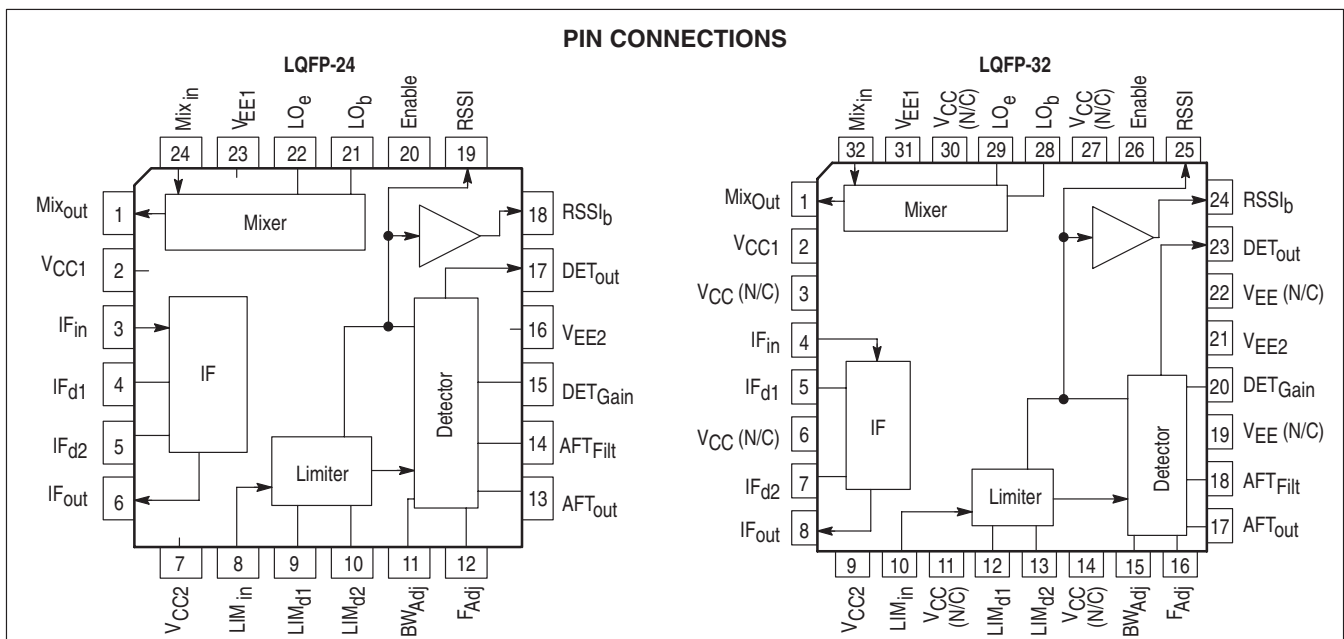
PIN CONNECTIONS

LQFP-24

$Mix_{in}$ 24
$V_{EE1}$ 23
$LO_e$ 22
$LO_b$ 21
Enable 20
RSSI 19

$Mix_{out}$ 1
$V_{CC1}$ 2
$IF_{in}$ 3
$IF_{d1}$ 4
$IF_{d2}$ 5
$IF_{out}$ 6

Mixer
IF
Limiter
Detector

18 $RSSI_b$
17 $DET_{out}$
16 $V_{EE2}$
15 $DET_{Gain}$
14 $AFT_{Filt}$
13 $AFT_{out}$

7 $V_{CC2}$
8 $LIM_{in}$
9 $LIM_{d1}$
10 $LIM_{d2}$
11 $BW_{Adj}$
12 $F_{Adj}$

LQFP-32

$Mix_{in}$ 32
$V_{EE1}$ 31
$V_{CC}$ (N/C) 30
$LO_e$ 29
$LO_b$ 28
$V_{CC}$ (N/C) 27
Enable 26
RSSI 25

$Mix_{Out}$ 1
$V_{CC1}$ 2
$V_{CC}$ (N/C) 3
$IF_{in}$ 4
$IF_{d1}$ 5
$V_{CC}$ (N/C) 6
$IF_{d2}$ 7
$IF_{out}$ 8

Mixer
IF
Limiter
Detector

24 $RSSI_b$
23 $DET_{out}$
22 $V_{EE}$ (N/C)
21 $V_{EE2}$
20 $DET_{Gain}$
19 $V_{EE}$ (N/C)
18 $AFT_{Filt}$
17 $AFT_{out}$

9 $V_{CC2}$
10 $LIM_{in}$
11 $V_{CC}$ (N/C)
12 $LIM_{d1}$
13 $LIM_{d2}$
14 $V_{CC}$ (N/C)
15 $BW_{Adj}$
16 $F_{Adj}$